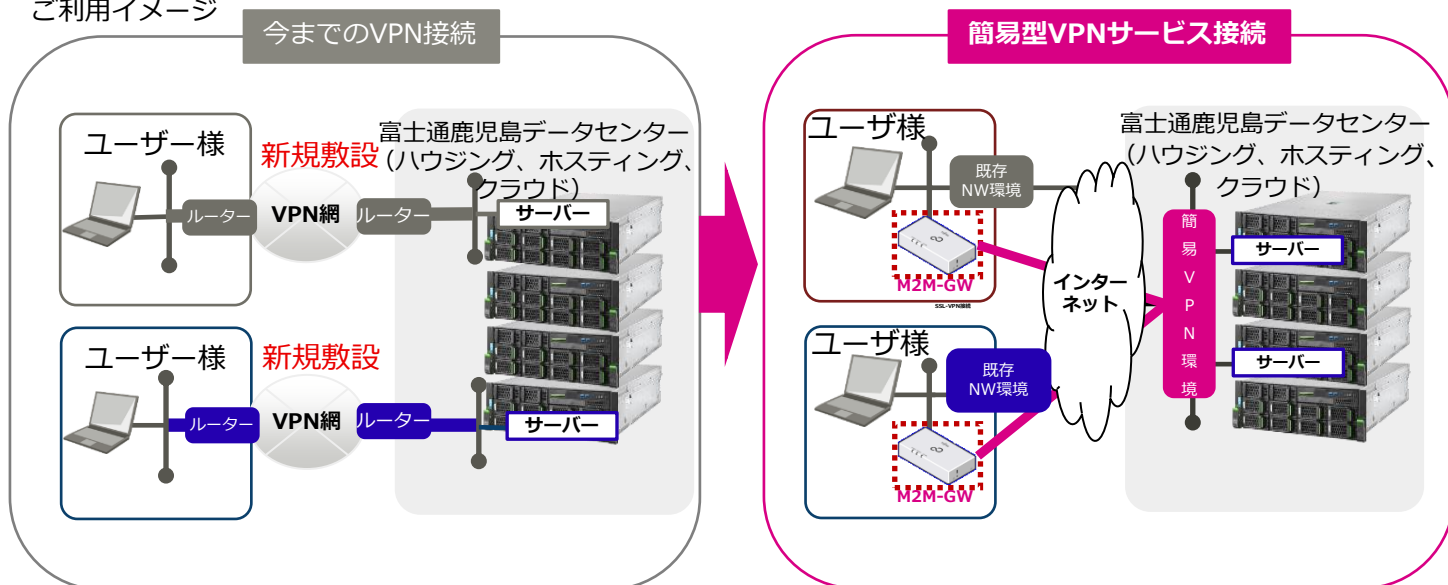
ご利用イメージ

今までのVPN接続

ユーザー様

新規敷設

富士通鹿児島データセンター（ハウジング、ホスティング、クラウド）

ルーター

VPN網

ルーター

サーバー

ユーザー様

新規敷設

ルーター

VPN網

ルーター

サーバー

簡易型VPNサービス接続

ユーザ様

既存NW環境

M2M-GW

SSL-VPN接続

インターネット

富士通鹿児島データセンター（ハウジング、ホスティング、クラウド）

簡易VPN環境

サーバー

サーバー

ユーザ様

既存NW環境

M2M-GW